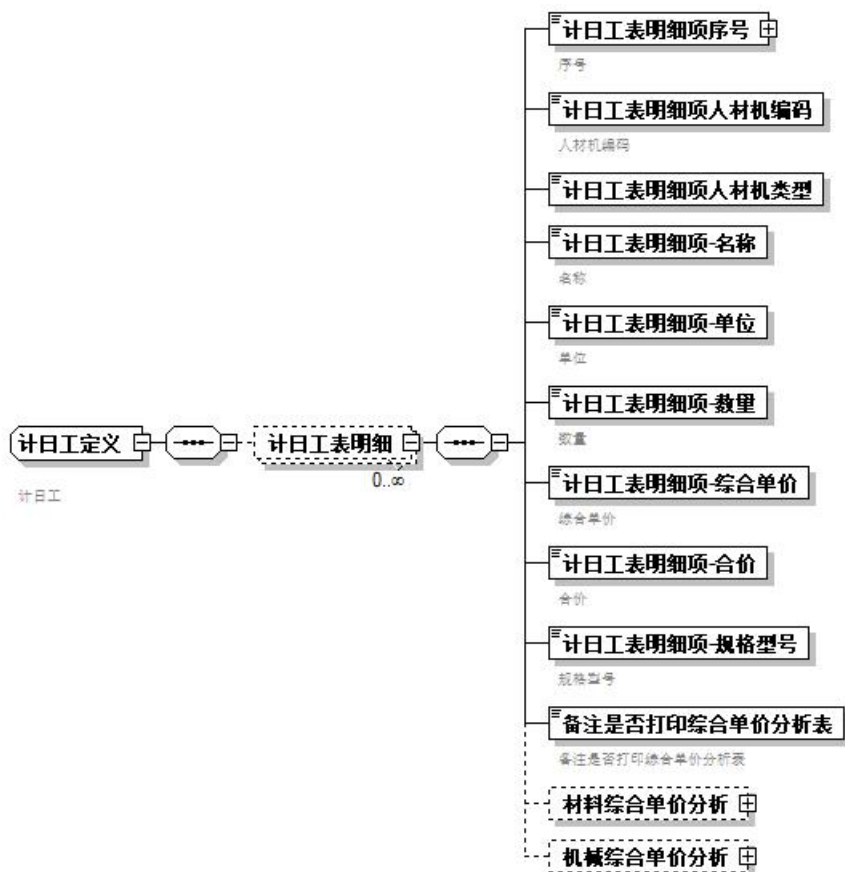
计日工定义

计日工

计日工表明细

0..∞

计日工表明细项序号

序号

计日工表明细项人材机编码

人材机编码

计日工表明细项人材机类型

计日工表明细项-名称

名称

计日工表明细项-单位

单位

计日工表明细项-数量

数量

计日工表明细项-综合单价

综合单价

计日工表明细项-合价

合价

计日工表明细项-规格型号

规格型号

备注是否打印综合单价分析表

备注是否打印综合单价分析表

材料综合单价分析

机械综合单价分析